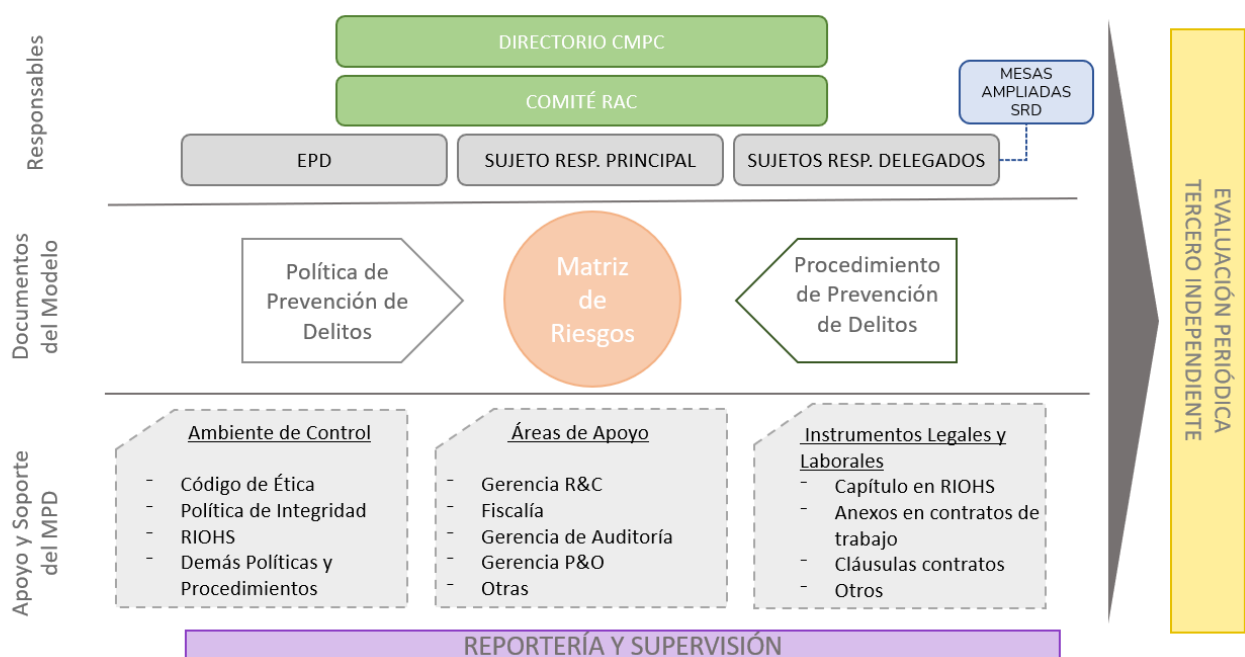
Responsables

DIRECTORIO CMPC

COMITÉ RAC

MESAS AMPLIADAS SRD

EPD

SUJETO RESP. PRINCIPAL

SUJETOS RESP. DELEGADOS

Documentos del Modelo

Política de Prevención de Delitos

Matriz de Riesgos

Procedimiento de Prevención de Delitos

Apoyo y Soporte del MPD

Ambiente de Control
- Código de Ética
- Política de Integridad
- RIOHS
- Demás Políticas y Procedimientos

Áreas de Apoyo
- Gerencia R&C
- Fiscalía
- Gerencia de Auditoría
- Gerencia P&O
- Otras

Instrumentos Legales y Laborales
- Capítulo en RIOHS
- Anexos en contratos de trabajo
- Cláusulas contratos
- Otros

EVALUACIÓN PERIÓDICA TERCERO INDEPENDIENTE

REPORTERÍA Y SUPERVISIÓN